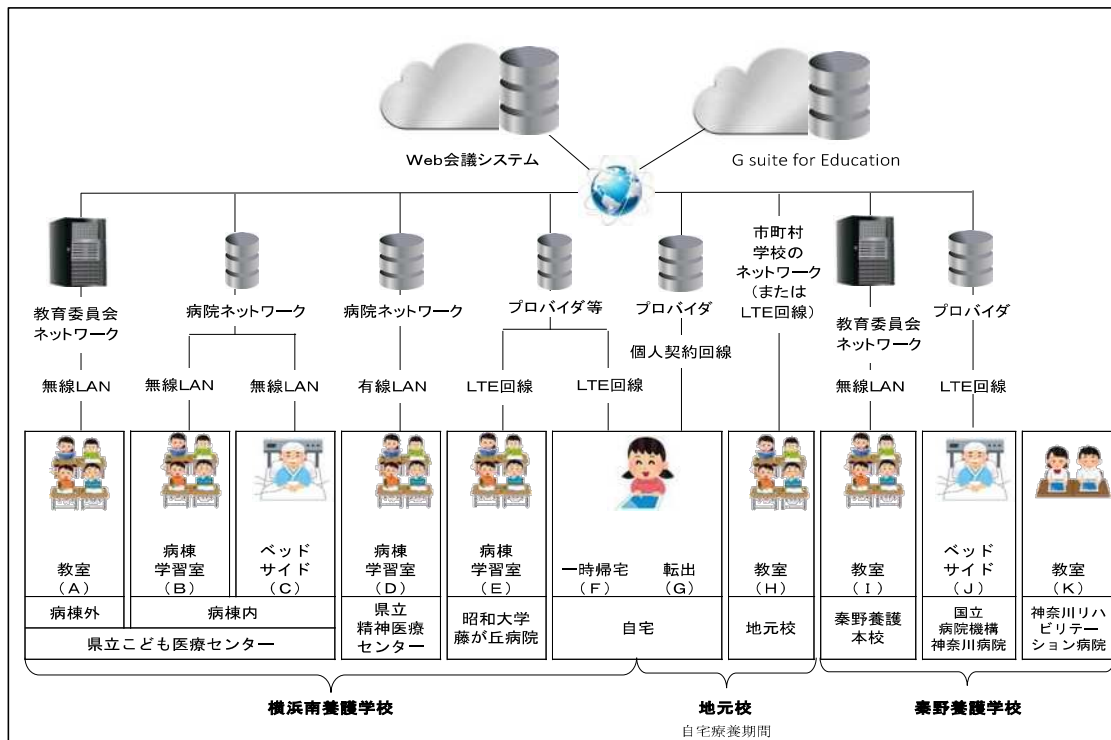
Web会議システム

G suite for Education

教育委員会
ネットワーク

無線LAN

病院ネットワーク

無線LAN

無線LAN

病院ネットワーク

有線LAN

プロバイダ等

LTE回線

LTE回線

プロバイダ
個人契約回線

市町村
学校の
ネットワーク
（または
LTE回線）

教育委員会
ネットワーク

無線LAN

プロバイダ

LTE回線

| 教室（A） | 病棟学習室（B） | ベッドサイド（C） | 病棟学習室（D） | 病棟学習室（E） | 一時帰宅（F） 転出（G） | 教室（H） | 教室（I） | ベッドサイド（J） | 教室（K） |
|---|---|---|---|---|---|---|---|---|---|
| 病棟外 | 病棟内 | | 県立精神医療センター | 昭和大学藤が丘病院 | 自宅 | 地元校 | 秦野養護本校 | 国立病院機構神奈川病院 | 神奈川リハビリテーション病院 |
| 県立こども医療センター | | | | | | | | | |

横浜南養護学校

地元校
自宅療養期間

秦野養護学校